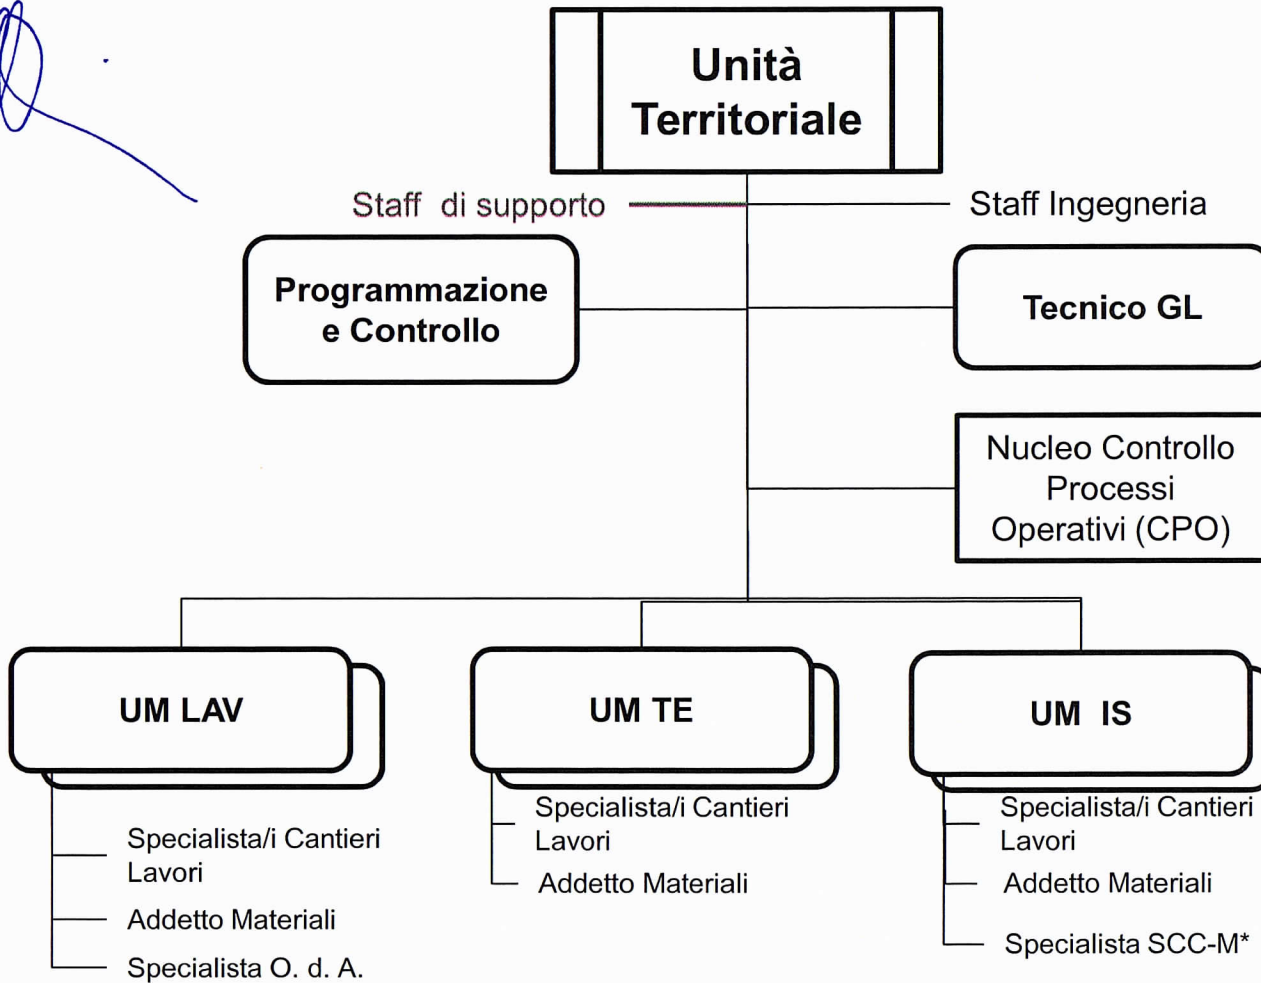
Unità Territoriale

Staff di supporto

Staff Ingegneria

Programmazione e Controllo

Tecnico GL

Nucleo Controllo Processi Operativi (CPO)

UM LAV

Specialista/i Cantieri Lavori

Addetto Materiali

Specialista O. d. A.

UM TE

Specialista/i Cantieri Lavori

Addetto Materiali

UM IS

Specialista/i Cantieri Lavori

Addetto Materiali

Specialista SCC-M*